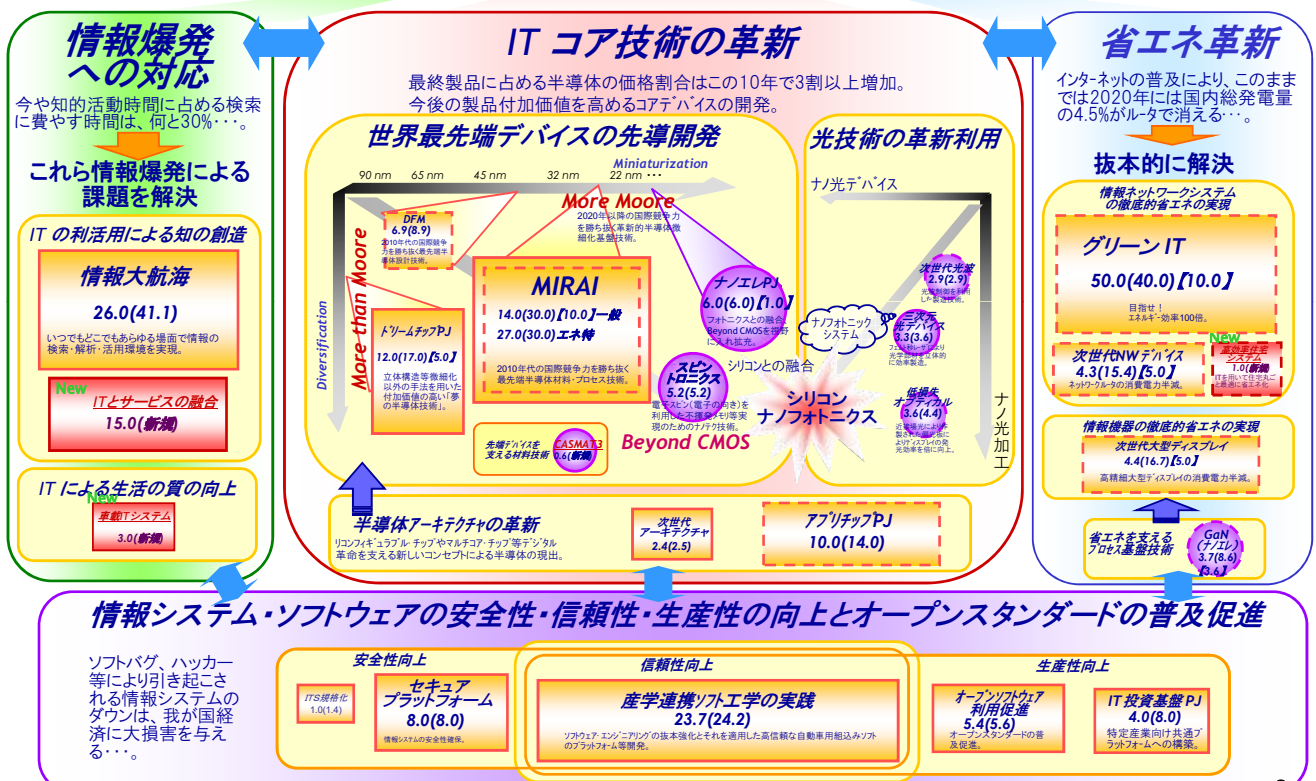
情報爆発への対応

今や知的活動時間に占める検索に費やす時間は、何と30%・・・。

これら情報爆発による課題を解決

IT の利活用による知の創造

情報大航海
26.0(41.1)
いつでもどこでもあらゆる場面で情報の検索・解析・活用環境を実現。

New
ITとサービスの融合
15.0(新規)

IT による生活の質の向上

New
車載ITシステム
3.0(新規)

IT コア技術の革新

最終製品に占める半導体の価格割合はこの10年で3割以上増加。
今後の製品付加価値を高めるコアデバイスの開発。

世界最先端デバイスの先導開発

Miniaturization
90 nm 65 nm 45 nm 32 nm 22 nm ・・・

More Moore
2020年以降の国際競争力を勝ち抜く革新的の半導体微細化基盤技術。

DFM
6.9(8.9)
2010年代の国際競争力を勝ち抜く最先端半導体設計技術。

More than Moore

Diversification

ドリームチップPJ
12.0(17.0)【5.0】
立体構造等微細化以外の手法を用いた付加価値の高い「夢の半導体技術」。

MIRAI
14.0(30.0)【10.0】一般
27.0(30.0)エネ特
2010年代の国際競争力を勝ち抜く最先端半導体材料・プロセス技術。

ナノエレPJ
6.0(6.0)【1.0】
フォトニクスとの融合、Beyond CMOSを視野に入れ拡充。

スピントロニクス
5.2(5.2)
電子スピン(電子の向き)を利用した不揮発メモリ等実現のためのナノ技術。

Beyond CMOS

先端デバイスを支える材料技術
CASMAT3
0.6(新規)

光技術の革新利用

ナノ光デバイス

次世代光波
2.9(2.9)
光制御を利用した製造技術。

三次元光デバイス
3.3(3.6)
フェムト秒レーザにより光学部品を立体的に効率製造。

ナノフォトニックシステム

シリコンとの融合

シリコンナノフォトニクス

低損失オプティカル
3.6(4.4)
近接場光により製造される新素材によりディスプレイの発光効率を倍に向上。

ナノ光加工

半導体アーキテクチャの革新
リコンフィギュラブル・チップやマルチコア・チップ等デジタル革命を支える新しいコンセプトによる半導体の現出。

次世代アーキテクチャ
2.4(2.5)

アプリチップPJ
10.0(14.0)

省エネ革新

インターネットの普及により、このままでは2020年には国内総発電量の4.5%がルータで消える・・・。

抜本的に解決

情報ネットワークシステムの徹底的省エネの実現

グリーン IT
50.0(40.0)【10.0】
目指せ!エネルギー効率100倍。

New

次世代NWデバイス
4.3(15.4)【5.0】
ネットワークルータの消費電力半減。

高効率住宅システム
1.0(新規)
ITを用いて住宅の省エネ化。

情報機器の徹底的省エネの実現

次世代大型ディスプレイ
4.4(16.7)【5.0】
高精細大型ディスプレイの消費電力半減。

省エネを支えるプロセス基盤技術

GaN
(ナノエレ)
3.7(8.6)
【3.6】

情報システム・ソフトウェアの安全性・信頼性・生産性の向上とオープンスタンダードの普及促進

ソフトバグ、ハッカー等により引き起こされる情報システムのダウンは、我が国経済に大損害を与える・・・。

安全性向上

ITS規格化
1.0(1.4)

セキュアプラットフォーム
8.0(8.0)
情報システムの安全性確保。

信頼性向上

産学連携ソフト工学の実践
23.7(24.2)
ソフトウェア・エンジニアリングの抜本強化とそれを適用した高信頼な自動車用組込みソフトのプラットフォーム等開発。

生産性向上

オープンソフトウェア利用促進
5.4(5.6)
オープンスタンダードの普及促進。

IT 投資基盤 PJ
4.0(8.0)
特定産業向け共通プラットフォームへの構築。